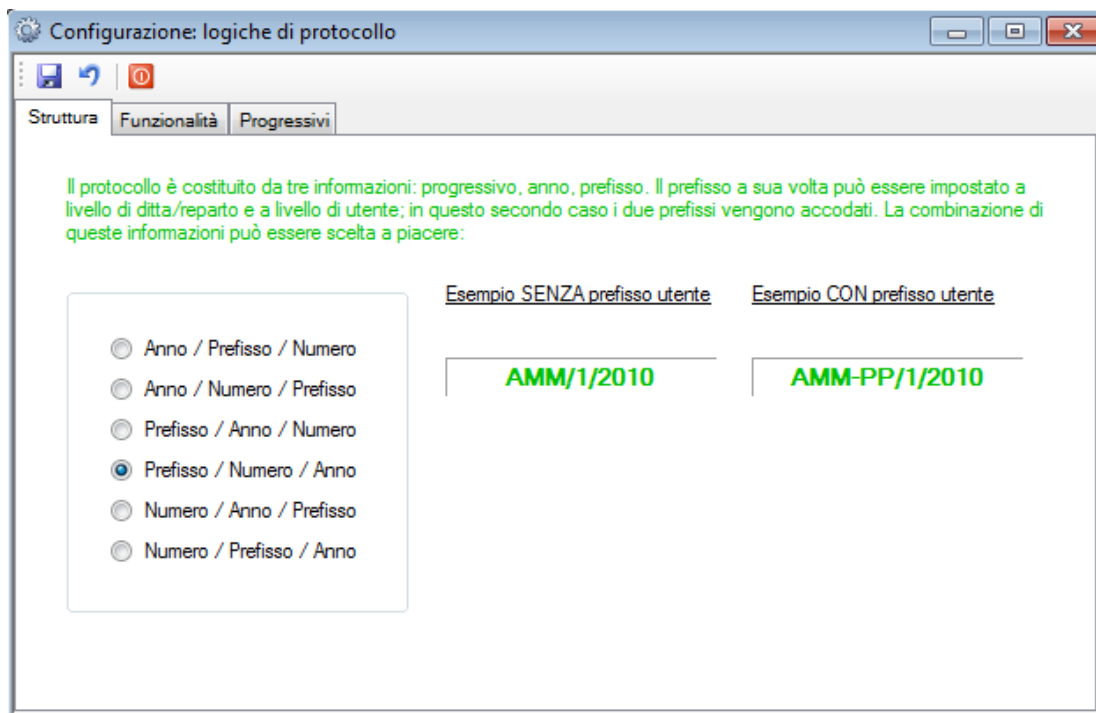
Configurazione: logiche di protocollo

Struttura | Funzionalità | Progressivi

Il protocollo è costituito da tre informazioni: progressivo, anno, prefisso. Il prefisso a sua volta può essere impostato a livello di ditta/reparto e a livello di utente; in questo secondo caso i due prefissi vengono accodati. La combinazione di queste informazioni può essere scelta a piacere:

Anno / Prefisso / Numero
Anno / Numero / Prefisso
Prefisso / Anno / Numero
Prefisso / Numero / Anno
Numero / Anno / Prefisso
Numero / Prefisso / Anno

Esempio SENZA prefisso utente
AMM/1/2010

Esempio CON prefisso utente
AMM-PP/1/2010